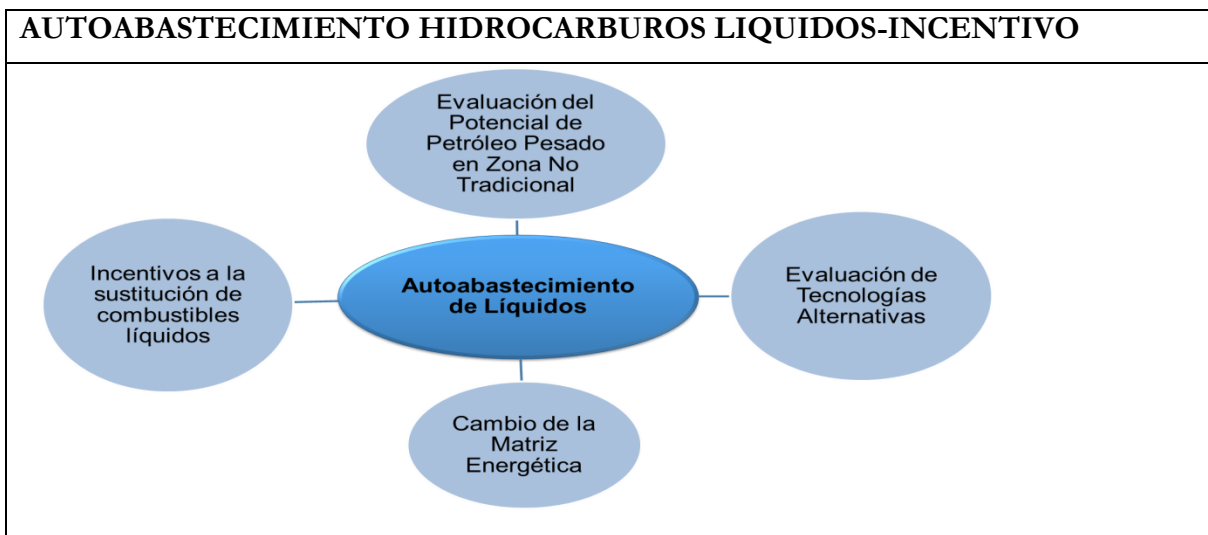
AUTOABASTECIMIENTO HIDROCARBUROS LIQUIDOS-INCENTIVO

Evaluación del Potencial de Petróleo Pesado en Zona No Tradicional

Incentivos a la sustitución de combustibles líquidos

Autoabastecimiento de Líquidos

Evaluación de Tecnologías Alternativas

Cambio de la Matriz Energética